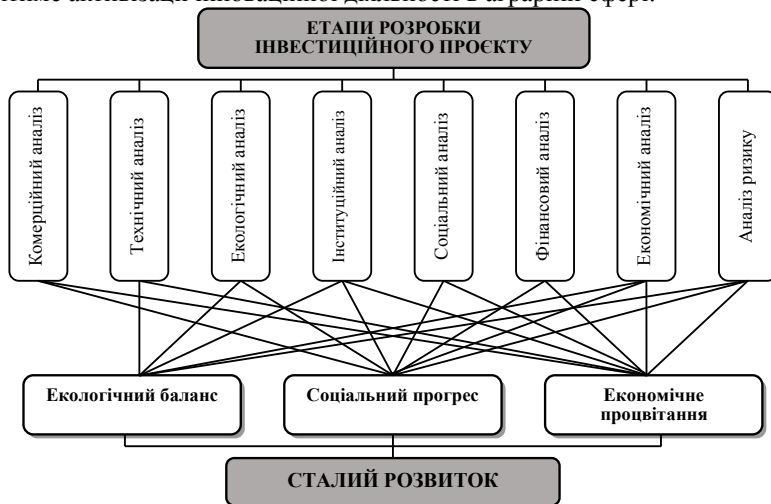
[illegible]

ЕТАПИ РОЗРОБКИ ІНВЕСТИЦІЙНОГО ПРОЄКТУ

Комерційний аналіз

Технічний аналіз

Екологічний аналіз

Інституційний аналіз

Соціальний аналіз

Фінансовий аналіз

Економічний аналіз

Аналіз ризику

Екологічний баланс

Соціальний прогрес

Економічне процвітання

СТАЛИЙ РОЗВИТОК